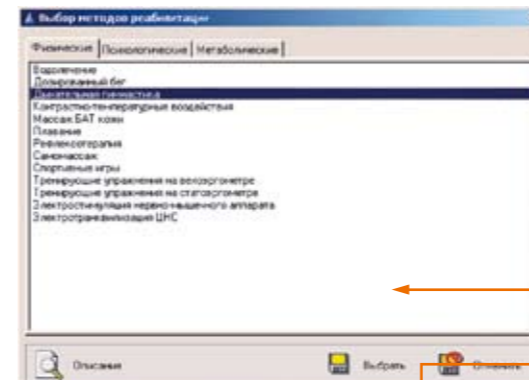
Выбор методов реабилитации

Физические | Психологические | Метаболические

Водолечение
Дозированный бег
Двигательная гимнастика
Контрастно-температурные воздействия
Массаж БАТ кожи
Плавание
Рефлексотерапия
Самомассаж
Спортивные игры
Тренирующие упражнения на велоэргометре
Тренирующие упражнения на степэргометре
Электростимуляция нервно-мышечного аппарата
Электротранквилизация ЦНС

Описание
Выбрать
Отменить